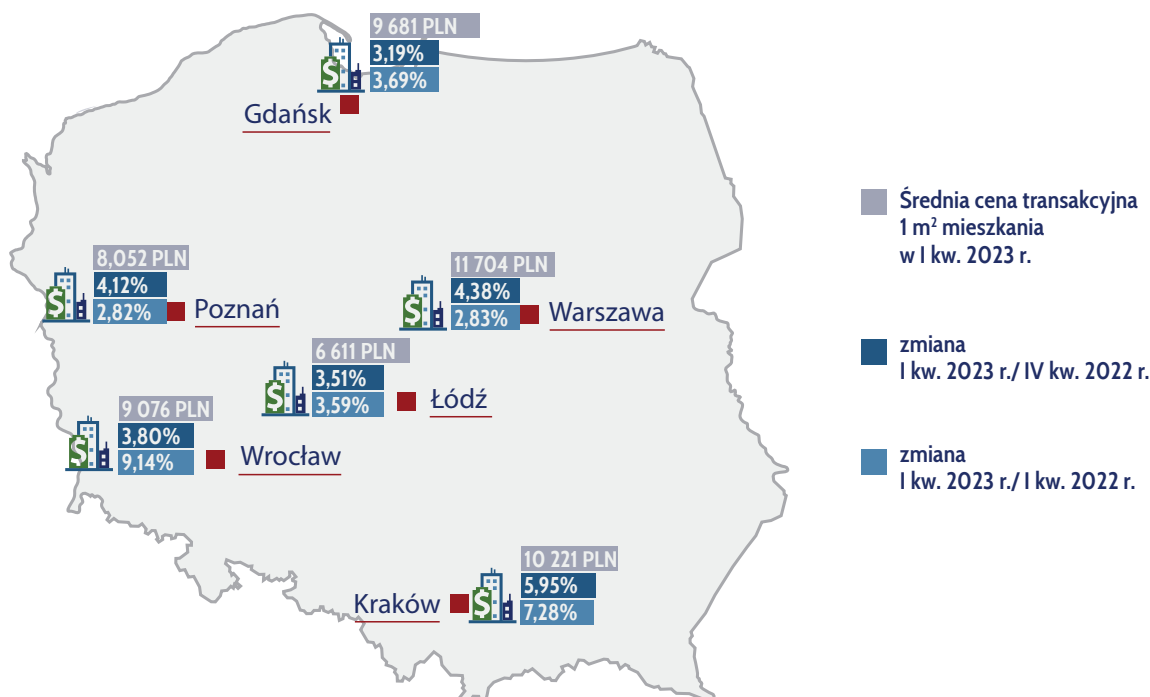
9 681 PLN
3,19%
3,69%
Gdańsk

8,052 PLN
4,12%
2,82%
Poznań

11 704 PLN
4,38%
2,83%
Warszawa

6 611 PLN
3,51%
3,59%
Łódź

9 076 PLN
3,80%
9,14%
Wrocław

10 221 PLN
5,95%
7,28%
Kraków

Średnia cena transakcyjna 1 m$^2$ mieszkania w I kw. 2023 r.

zmiana I kw. 2023 r./ IV kw. 2022 r.

zmiana I kw. 2023 r./ I kw. 2022 r.